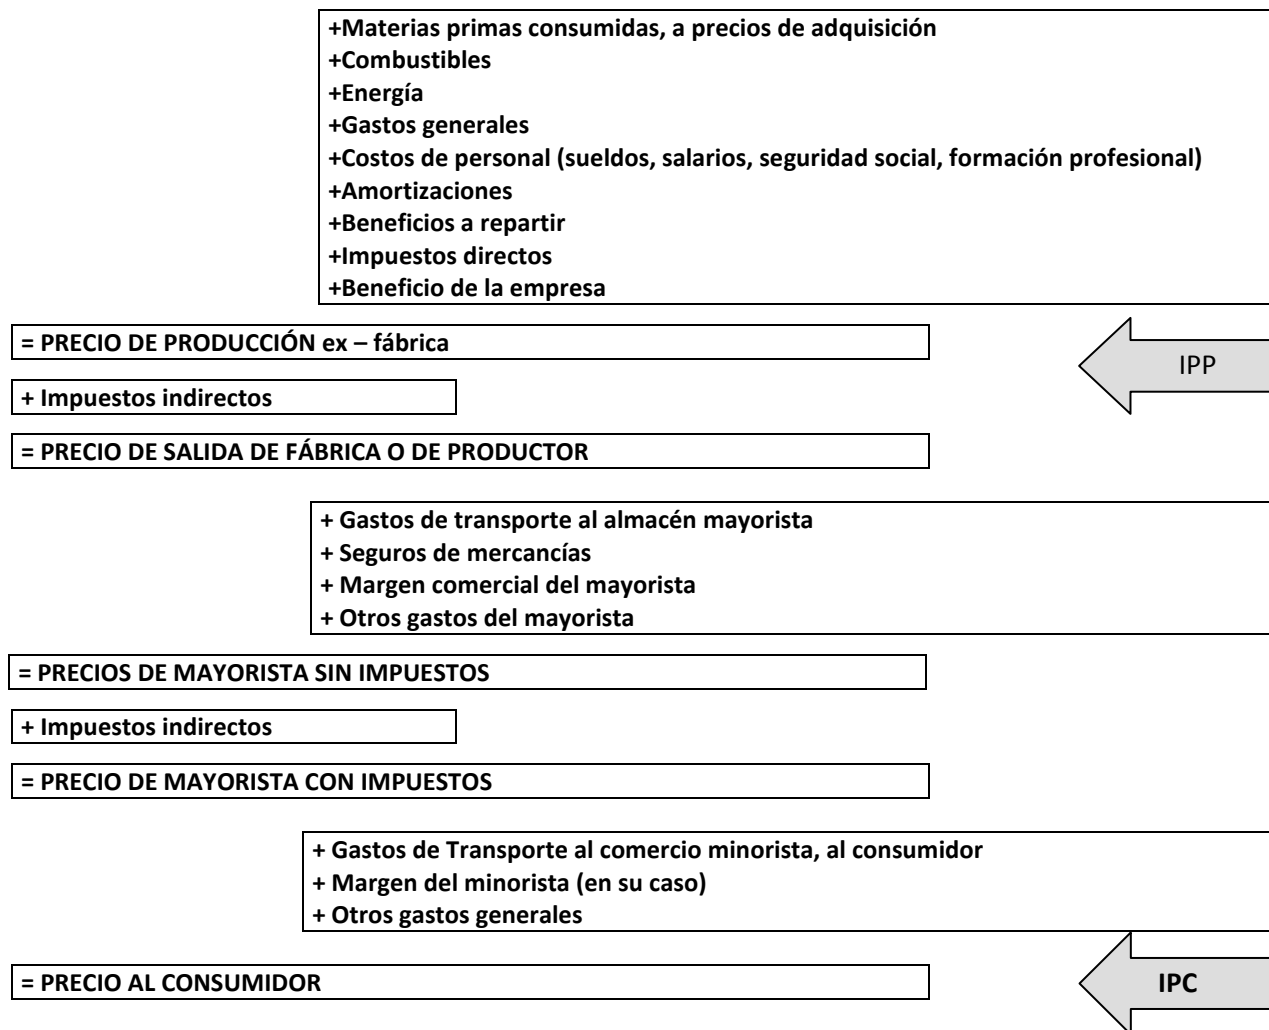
+Materias primas consumidas, a precios de adquisición
+Combustibles
+Energía
+Gastos generales
+Costos de personal (sueldos, salarios, seguridad social, formación profesional)
+Amortizaciones
+Beneficios a repartir
+Impuestos directos
+Beneficio de la empresa

= PRECIO DE PRODUCCIÓN ex – fábrica

IPP

+ Impuestos indirectos

= PRECIO DE SALIDA DE FÁBRICA O DE PRODUCTOR

+ Gastos de transporte al almacén mayorista
+ Seguros de mercancías
+ Margen comercial del mayorista
+ Otros gastos del mayorista

= PRECIOS DE MAYORISTA SIN IMPUESTOS

+ Impuestos indirectos

= PRECIO DE MAYORISTA CON IMPUESTOS

+ Gastos de Transporte al comercio minorista, al consumidor
+ Margen del minorista (en su caso)
+ Otros gastos generales

= PRECIO AL CONSUMIDOR

IPC